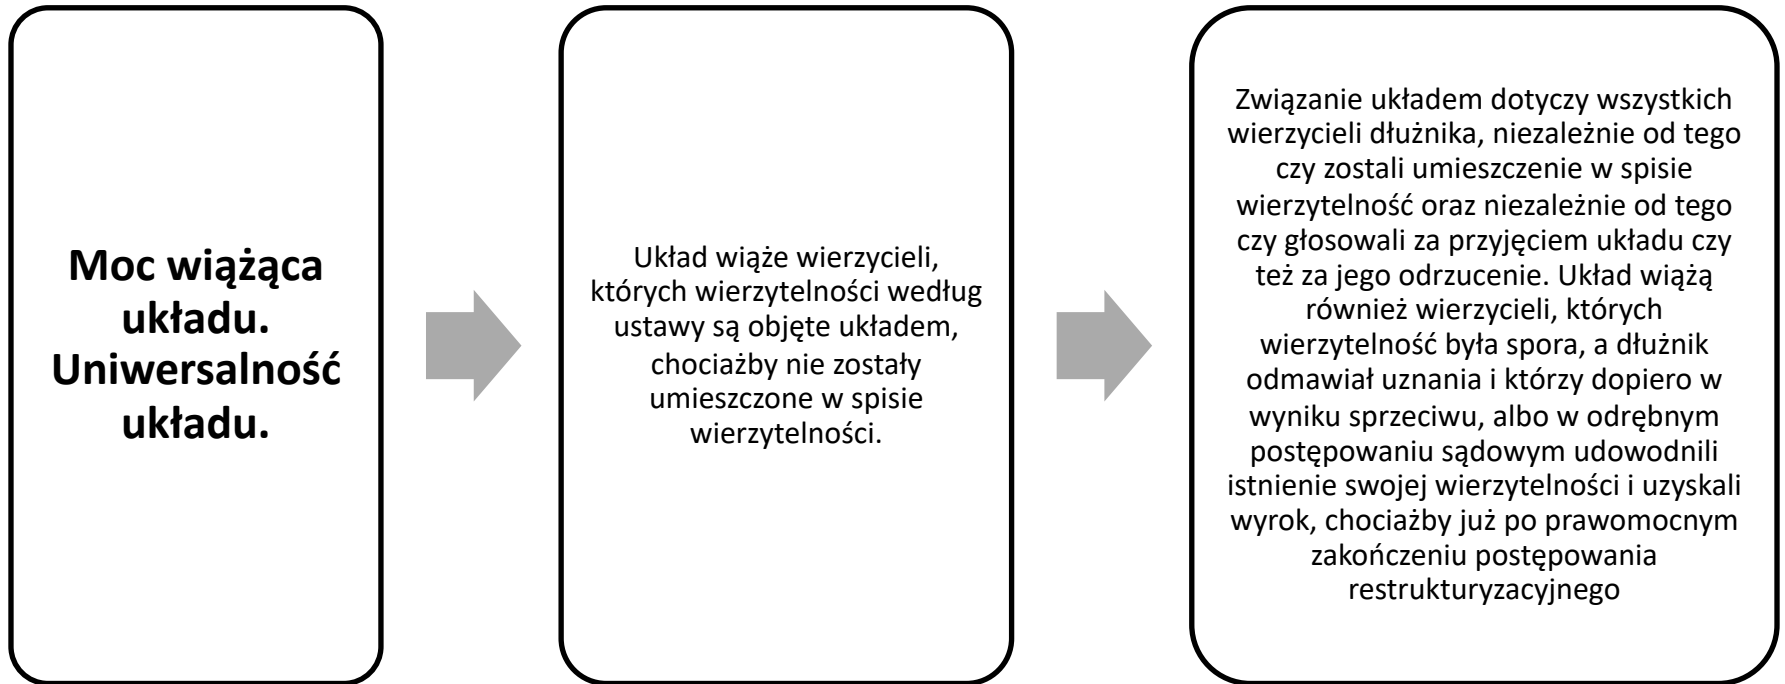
Moc wiążąca układu. Uniwersalność układu.

Układ wiąże wierzycieli, których wierzytelności według ustawy są objęte układem, chociażby nie zostały umieszczone w spisie wierzytelności.

Związanie układem dotyczy wszystkich wierzycieli dłużnika, niezależnie od tego czy zostali umieszczenie w spisie wierzytelność oraz niezależnie od tego czy głosowali za przyjęciem układu czy też za jego odrzucenie. Układ wiążą również wierzycieli, których wierzytelność była spora, a dłużnik odmawiał uznania i którzy dopiero w wyniku sprzeciwu, albo w odrębnym postępowaniu sądowym udowodnili istnienie swojej wierzytelności i uzyskali wyrok, chociażby już po prawomocnym zakończeniu postępowania restrukturyzacyjnego